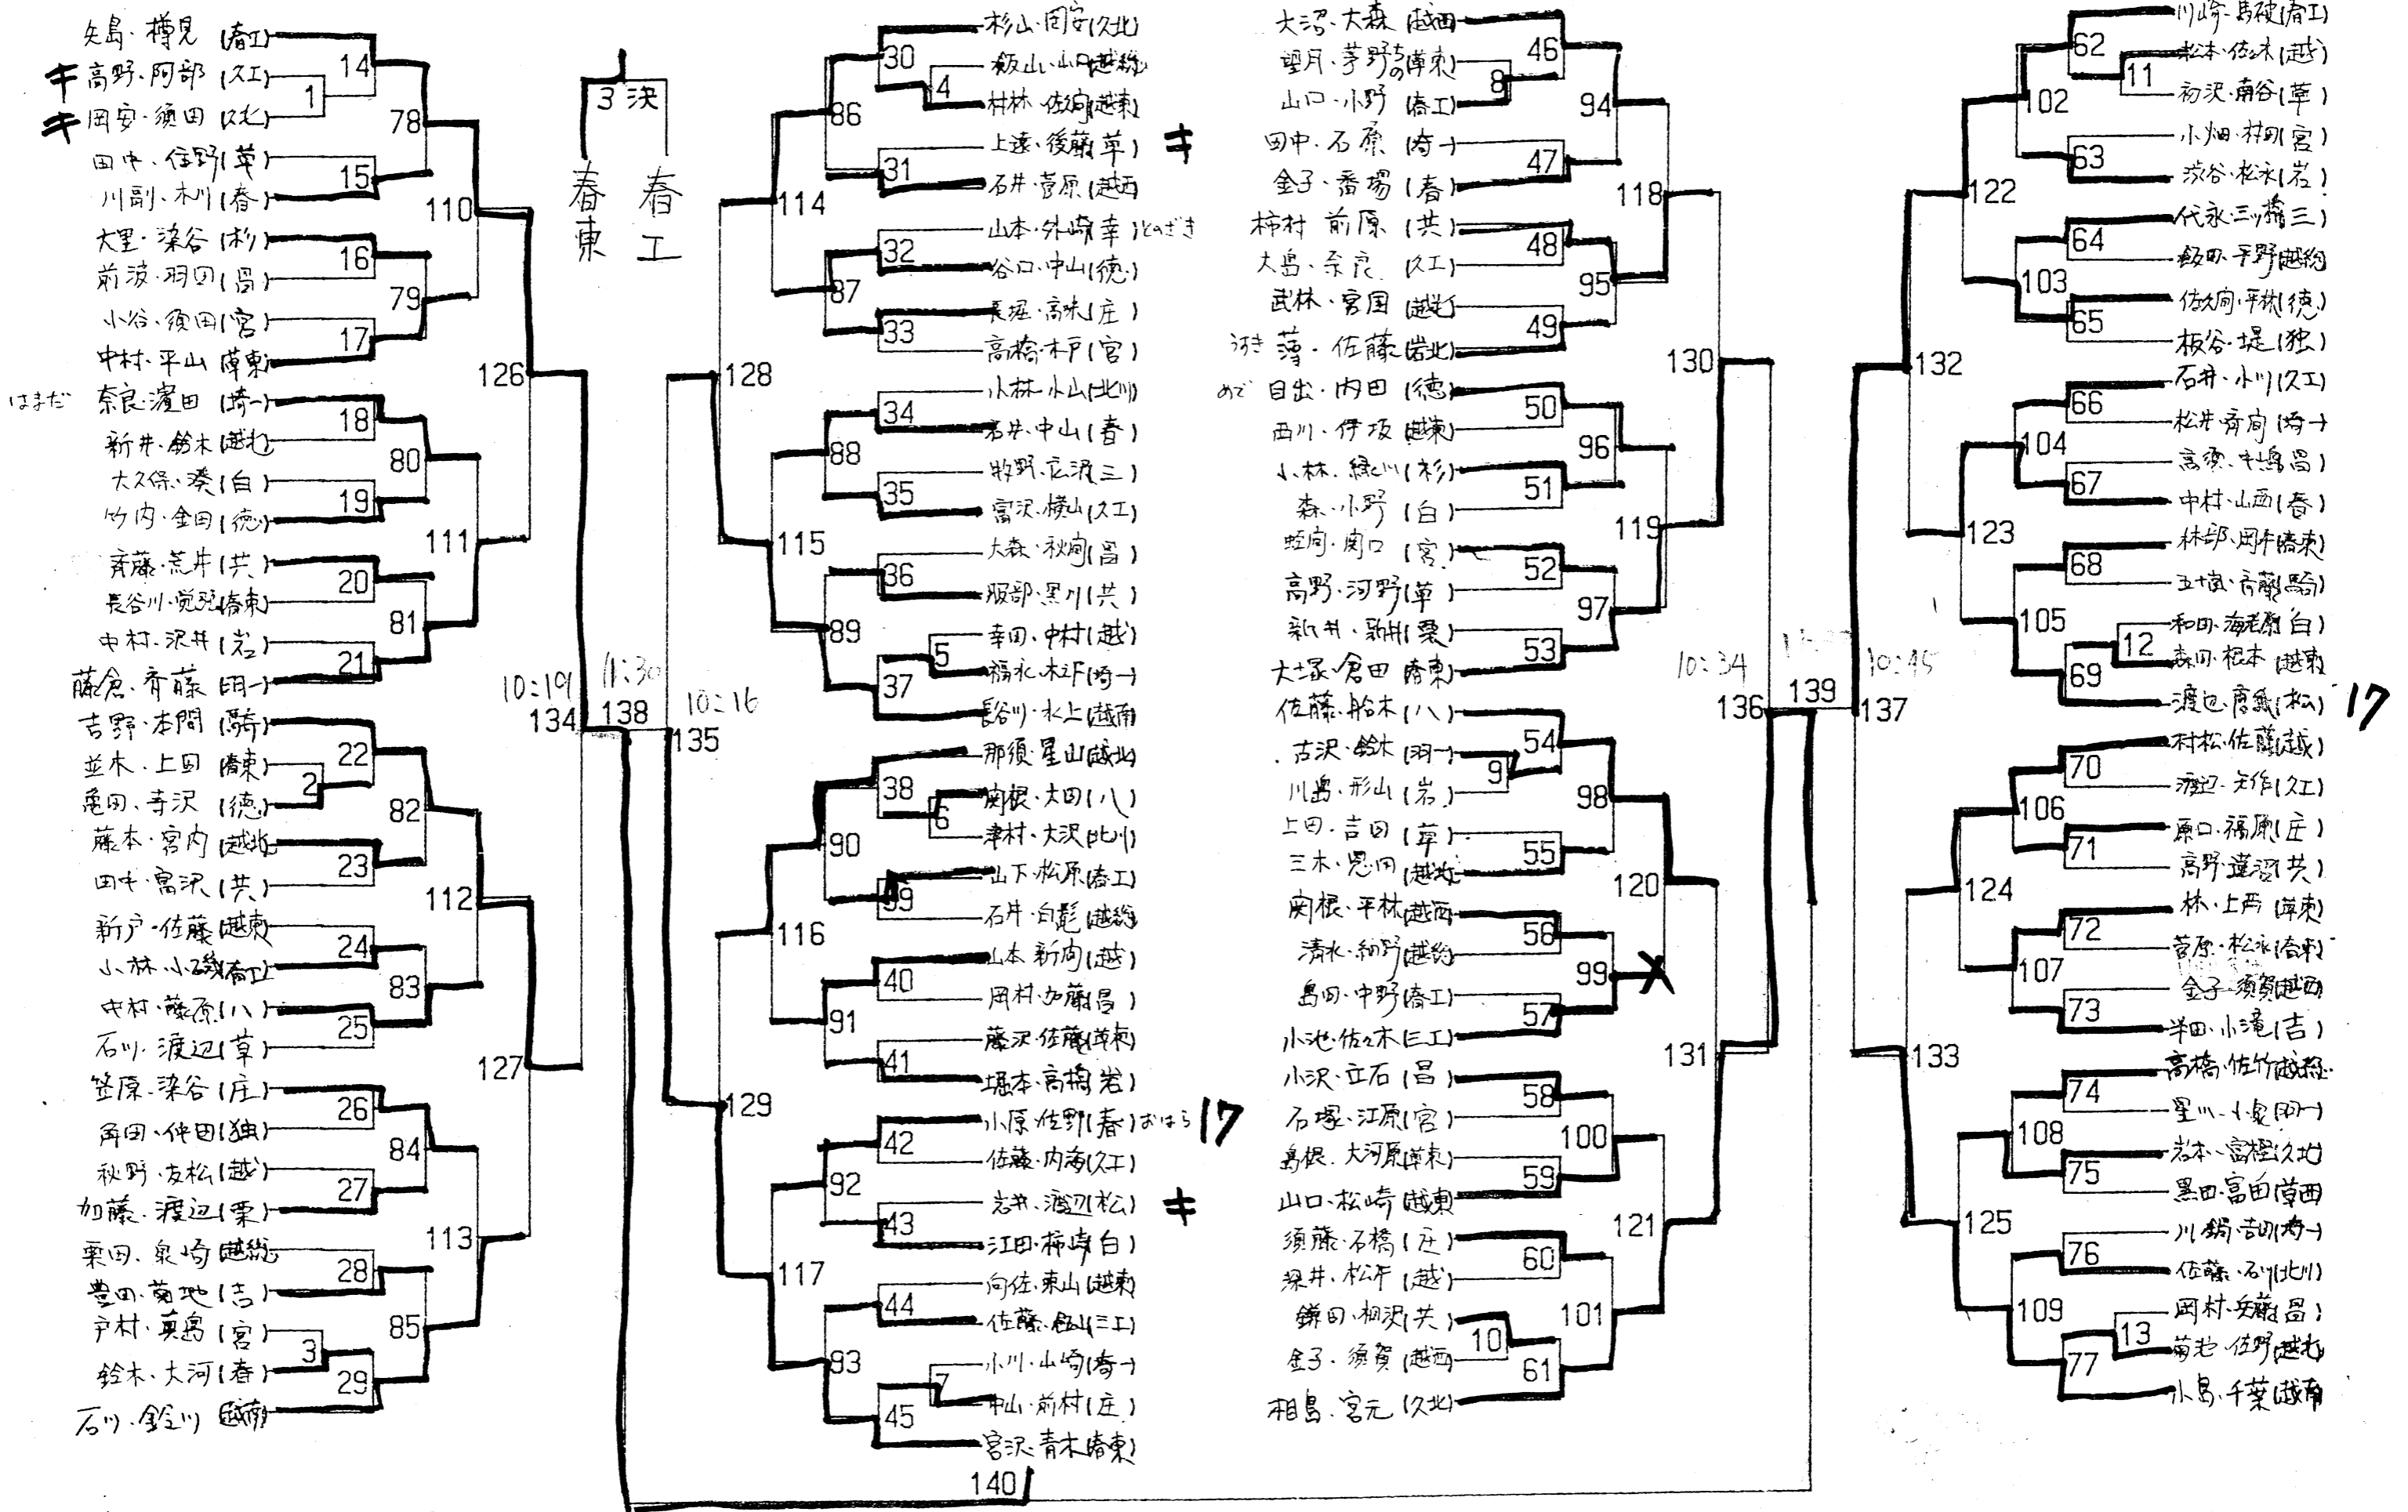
矢島・樽見（春工）
キ 高野・阿部（久工）
キ 岡安・須田（久北）
田中・佐野（草）
川副・木村（春）
大里・染谷（杉）
前波・羽田（昌）
小谷・須田（宮）
中村・平山（草東）
はまだ 奈良・濱田（埼一）
新井・鈴木（越北）
大久保・湊（白）
竹内・金田（徳）
斉藤・荒井（共）
長谷川・覚張（春東）
中村・沢井（岩）
藤倉・斉藤（羽一）
吉野・本間（騎）
並木・上田（春東）
亀田・寺沢（徳）
藤本・宮内（越北）
田中・富沢（共）
新戸・佐藤（越東）
小林・小磯（春工）
中村・藤原（八）
石川・渡辺（草）
笠原・染谷（庄）
角田・仲田（独）
秋野・友松（越）
加藤・渡辺（栗）
栗田・泉崎（越総）
豊田・菊地（吉）
戸村・真島（宮）
鈴木・大河（春）
石川・鈴川（越南）

14 1 78 15 110 16 79 17 126 18 80 19 111 20 81 21 10:19 134 22 2 82 23 112 24 83 25 127 26 84 27 113 28 85 3 29

3決
春東 春工
11:30
138
10:16
135

杉山・岡安（久北）
飯山・山口（越総）
村林・佐向（越東）
上遠・後藤（草） キ
石井・菅原（越西）
山本・外崎（幸）とのざき
谷口・中山（徳）
長堀・高本（庄）
高橋・木戸（宮）
小林・小山（北川）
石井・中山（春）
牧野・辰沢（三）
富沢・横山（久工）
大森・秋山（昌）
服部・黒川（共）
幸田・中村（越）
福永・松下（埼一）
長谷川・水上（越南）
那須・星山（越北）
関根・太田（八）
津村・大沢（北川）
山下・松原（春工）
石井・白髭（越総）
山本・新関（越）
岡村・加藤（昌）
藤沢・佐藤（草東）
堀本・高橋（岩）
小原・佐野（春）おはら 17
佐藤・内海（久工）
岩井・渡辺（松） キ
江田・柿崎（白）
向佐・東山（越東）
佐藤・飯山（三工）
小川・山崎（埼一）
中山・前村（庄）
宮沢・青木（春東）

30 4 86 31 114 32 87 33 128 34 88 35 115 36 5 89 37 38 6 90 39 116 40 91 41 129 42 92 43 117 44 93 7 45 140

大沼・大森（越西）
望月・茅野（草東）ちの
山口・小野（春工）
田中・石原（埼一）
金子・香場（春）
柿村・前原（共）
大島・奈良（久工）
武林・宮国（越北）
うすき 薄・佐藤（岩北）
めで 目出・内田（徳）
西川・伊坂（越東）
小林・緑川（杉）
森・小野（白）
蛭間・関口（宮）
高野・河野（草）
新井・新井（栗）
大塚・倉田（春東）
佐藤・船木（八）
古沢・鈴木（羽一）
川島・形山（岩）
上田・吉田（草）
三木・恩田（越北）
関根・平林（越西）
清水・細野（越総）
島田・中野（春工）
小池・佐々木（三工）
小沢・立石（昌）
石塚・江原（宮）
島根・大河原（草東）
山口・松崎（越東）
須藤・石橋（庄）
坂井・松下（越）
鎌田・桐沢（共）
金子・須賀（越西）
相島・宮元（久北）

46 8 94 47 118 48 95 49 130 50 96 51 119 52 97 53 10:34 136 54 9 98 55 120 56 99 57 131 58 100 59 121 60 101 10 61

11:?? 139 10:45

川崎・馬場（春工）
松本・佐々木（越）
初沢・南谷（草）
小畑・村田（宮）
渋谷・松永（岩）
代永・三ッ橋（三）
飯田・平野（越総）
佐久間・平林（徳）
板谷・堤（独）
石井・小川（久工）
松井・斉藤（埼一）
高須・中島（昌）
中村・山西（春）
林部・岡本（春東）
五十嵐・斉藤（騎）
和田・海老原（白）
森田・松本（越南）
渡辺・斉藤（松） 17
村松・佐藤（越）
渡辺・矢作（久工）
原口・福原（庄）
高野・渡辺（共）
林・上西（草東）
菅原・松永（春東）
金子・須賀（越西）
半田・小滝（吉）
高橋・佐竹（越総）
星川・小泉（羽一）
岩本・宮崎（久北）
黒田・富田（草西）
川鍋・吉田（埼一）
佐藤・石川（北川）
岡村・安藤（昌）
菊池・佐野（越北）
小島・千葉（越南）

62 11 102 63 122 64 103 65 132 66 104 67 123 68 105 12 69 137 70 106 71 124 72 107 73 133 74 108 75 125 76 109 13 77